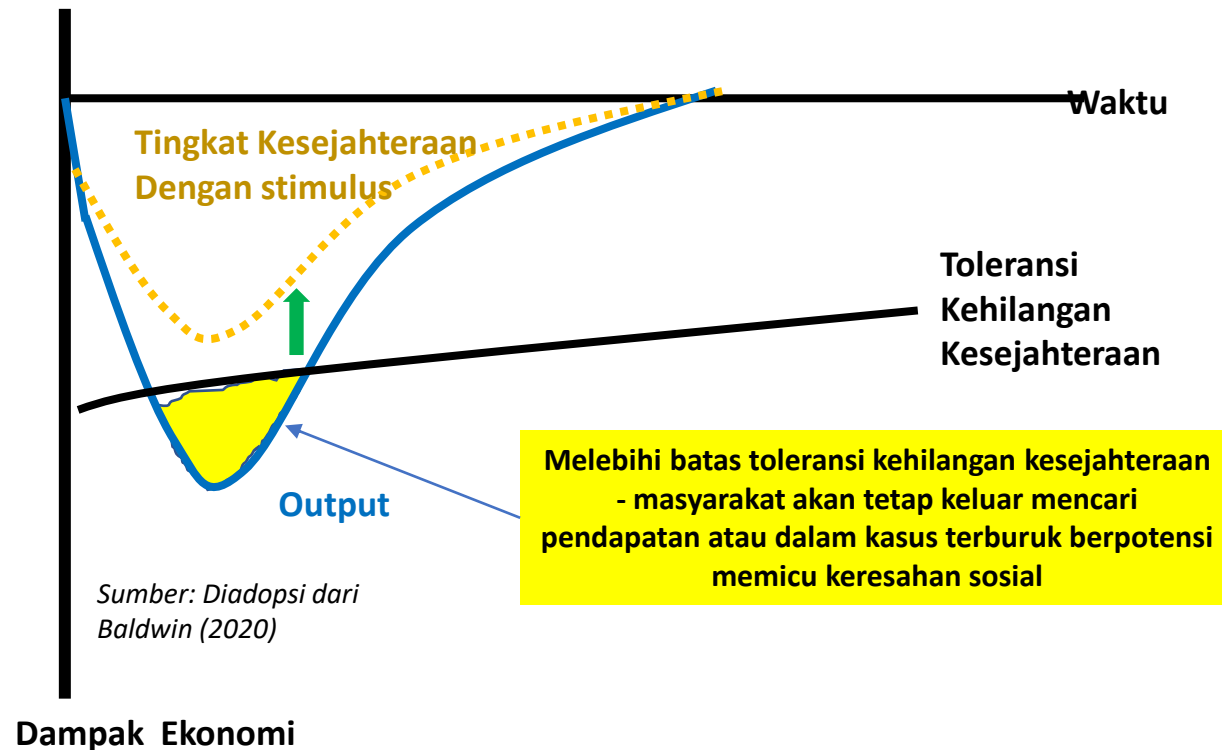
Waktu

Tingkat Kesejahteraan Dengan stimulus

Toleransi Kehilangan Kesejahteraan

Output

Melebihi batas toleransi kehilangan kesejahteraan - masyarakat akan tetap keluar mencari pendapatan atau dalam kasus terburuk berpotensi memicu keresahan sosial

Sumber: Diadopsi dari Baldwin (2020)

Dampak Ekonomi